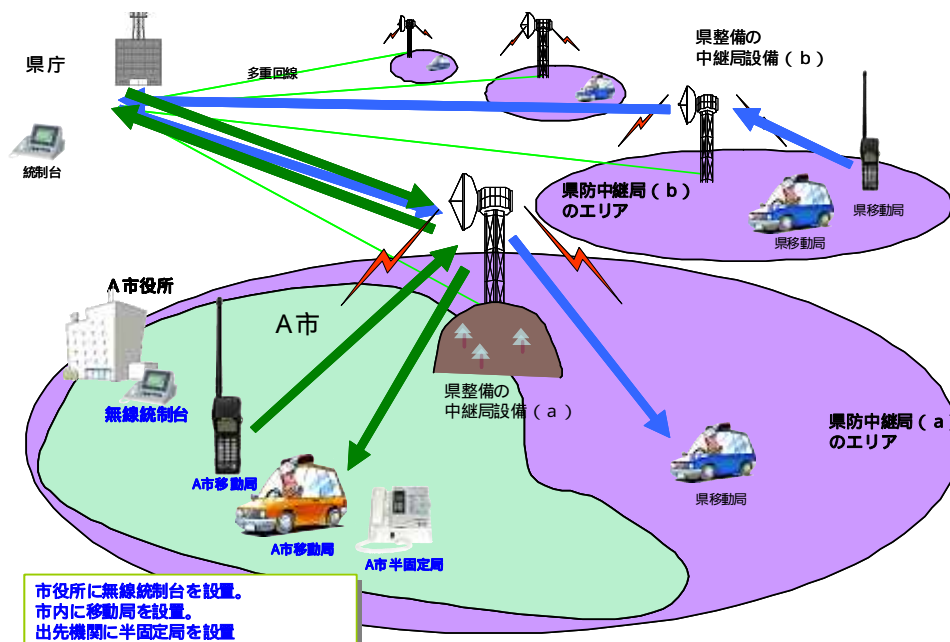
県庁

統制台

多重回線

県整備の
中継局設備（ｂ）

県防中継局（ｂ）
のエリア

県移動局

県移動局

Ａ市役所

Ａ市

無線統制台

県整備の
中継局設備（ａ）

県防中継局（ａ
のエリア

県移動局

Ａ市移動局

Ａ市移動局

Ａ市 半固定局

市役所に無線統制台を設置。
市内に移動局を設置。
出先機関に半固定局を設置